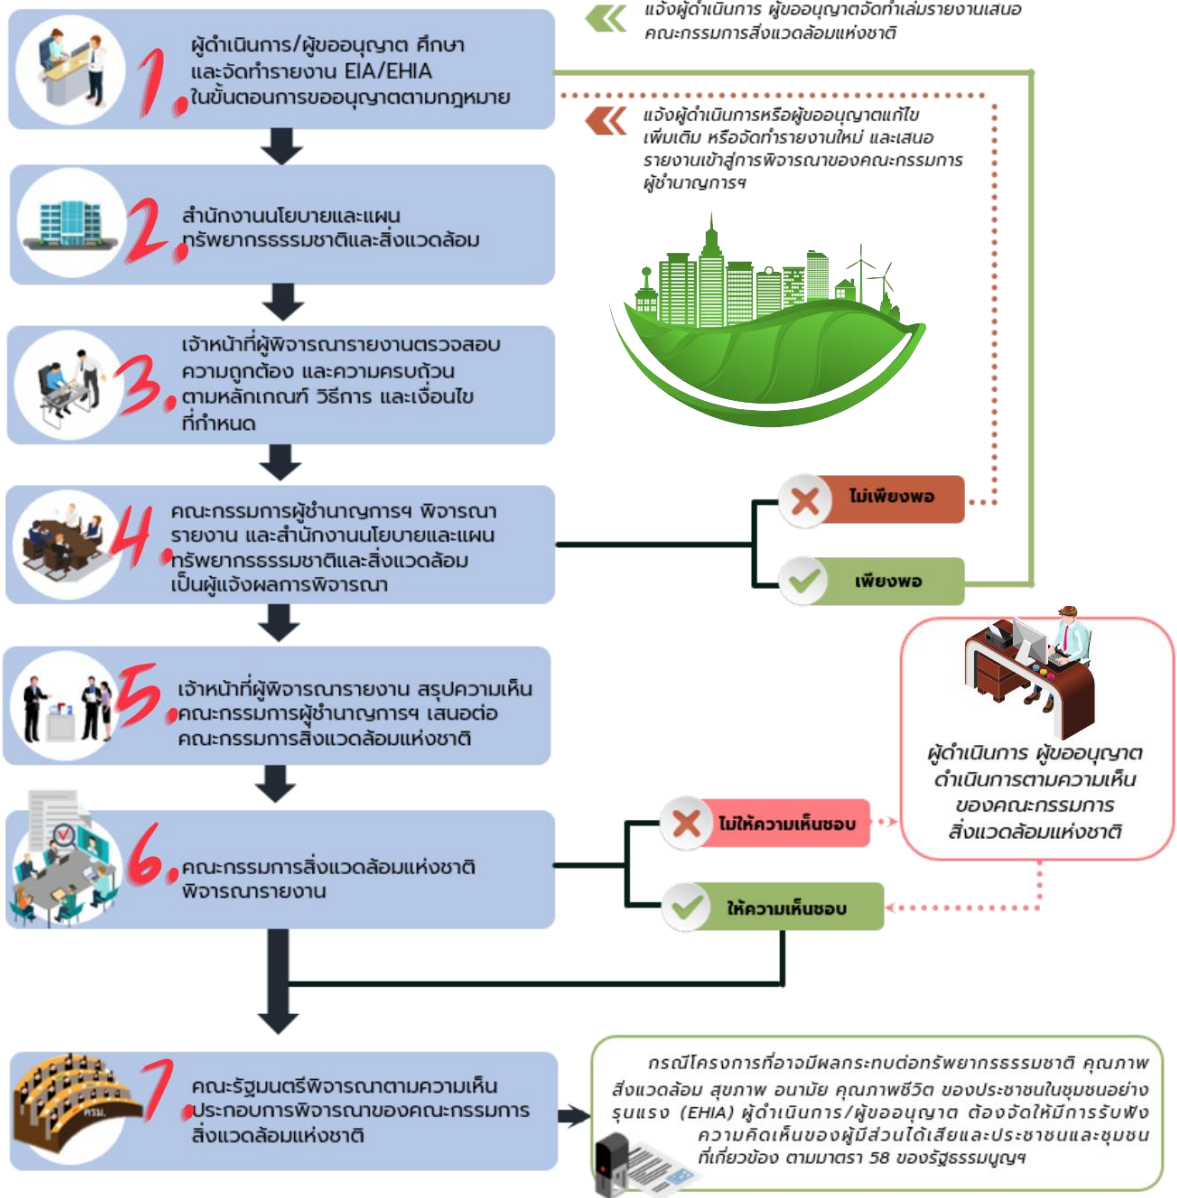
แจ้งผู้ดำเนินการ ผู้ขออนุญาตจัดทำเล่มรายงานเสนอ คณะกรรมการสิ่งแวดล้อมแห่งชาติ

1. ผู้ดำเนินการ/ผู้ขออนุญาต ศึกษา และจัดทำรายงาน EIA/EHIA ในขั้นตอนการขออนุญาตตามกฎหมาย

แจ้งผู้ดำเนินการหรือผู้ขออนุญาตแก้ไข เพิ่มเติม หรือจัดทำรายงานใหม่ และเสนอ รายงานเข้าสู่การพิจารณาของคณะกรรมการ ผู้ชำนาญการฯ

2. สำนักงานนโยบายและแผน ทรัพยากรธรรมชาติและสิ่งแวดล้อม

3. เจ้าหน้าที่ผู้พิจารณารายงานตรวจสอบ ความถูกต้อง และความครบถ้วน ตามหลักเกณฑ์ วิธีการ และเงื่อนไข ที่กำหนด

4. คณะกรรมการผู้ชำนาญการฯ พิจารณา รายงาน และสำนักงานนโยบายและแผน ทรัพยากรธรรมชาติและสิ่งแวดล้อม เป็นผู้แจ้งผลการพิจารณา

ไม่เพียงพอ

เพียงพอ

5. เจ้าหน้าที่ผู้พิจารณารายงาน สรุปความเห็น คณะกรรมการผู้ชำนาญการฯ เสนอต่อ คณะกรรมการสิ่งแวดล้อมแห่งชาติ

ผู้ดำเนินการ ผู้ขออนุญาต ดำเนินการตามความเห็น ของคณะกรรมการ สิ่งแวดล้อมแห่งชาติ

6. คณะกรรมการสิ่งแวดล้อมแห่งชาติ พิจารณารายงาน

ไม่ให้ความเห็นชอบ

ให้ความเห็นชอบ

7. คณะรัฐมนตรีพิจารณาตามความเห็น ประกอบการพิจารณาของคณะกรรมการ สิ่งแวดล้อมแห่งชาติ

ครม.

กรณีโครงการที่อาจมีผลกระทบต่อทรัพยากรธรรมชาติ คุณภาพ สิ่งแวดล้อม สุขภาพ อนามัย คุณภาพชีวิต ของประชาชนในชุมชนอย่าง รุนแรง (EHIA) ผู้ดำเนินการ/ผู้ขออนุญาต ต้องจัดให้มีการรับฟัง ความคิดเห็นของผู้มีส่วนได้เสียและประชาชนและชุมชน ที่เกี่ยวข้อง ตามมาตรา 58 ของรัฐธรรมนูญฯ